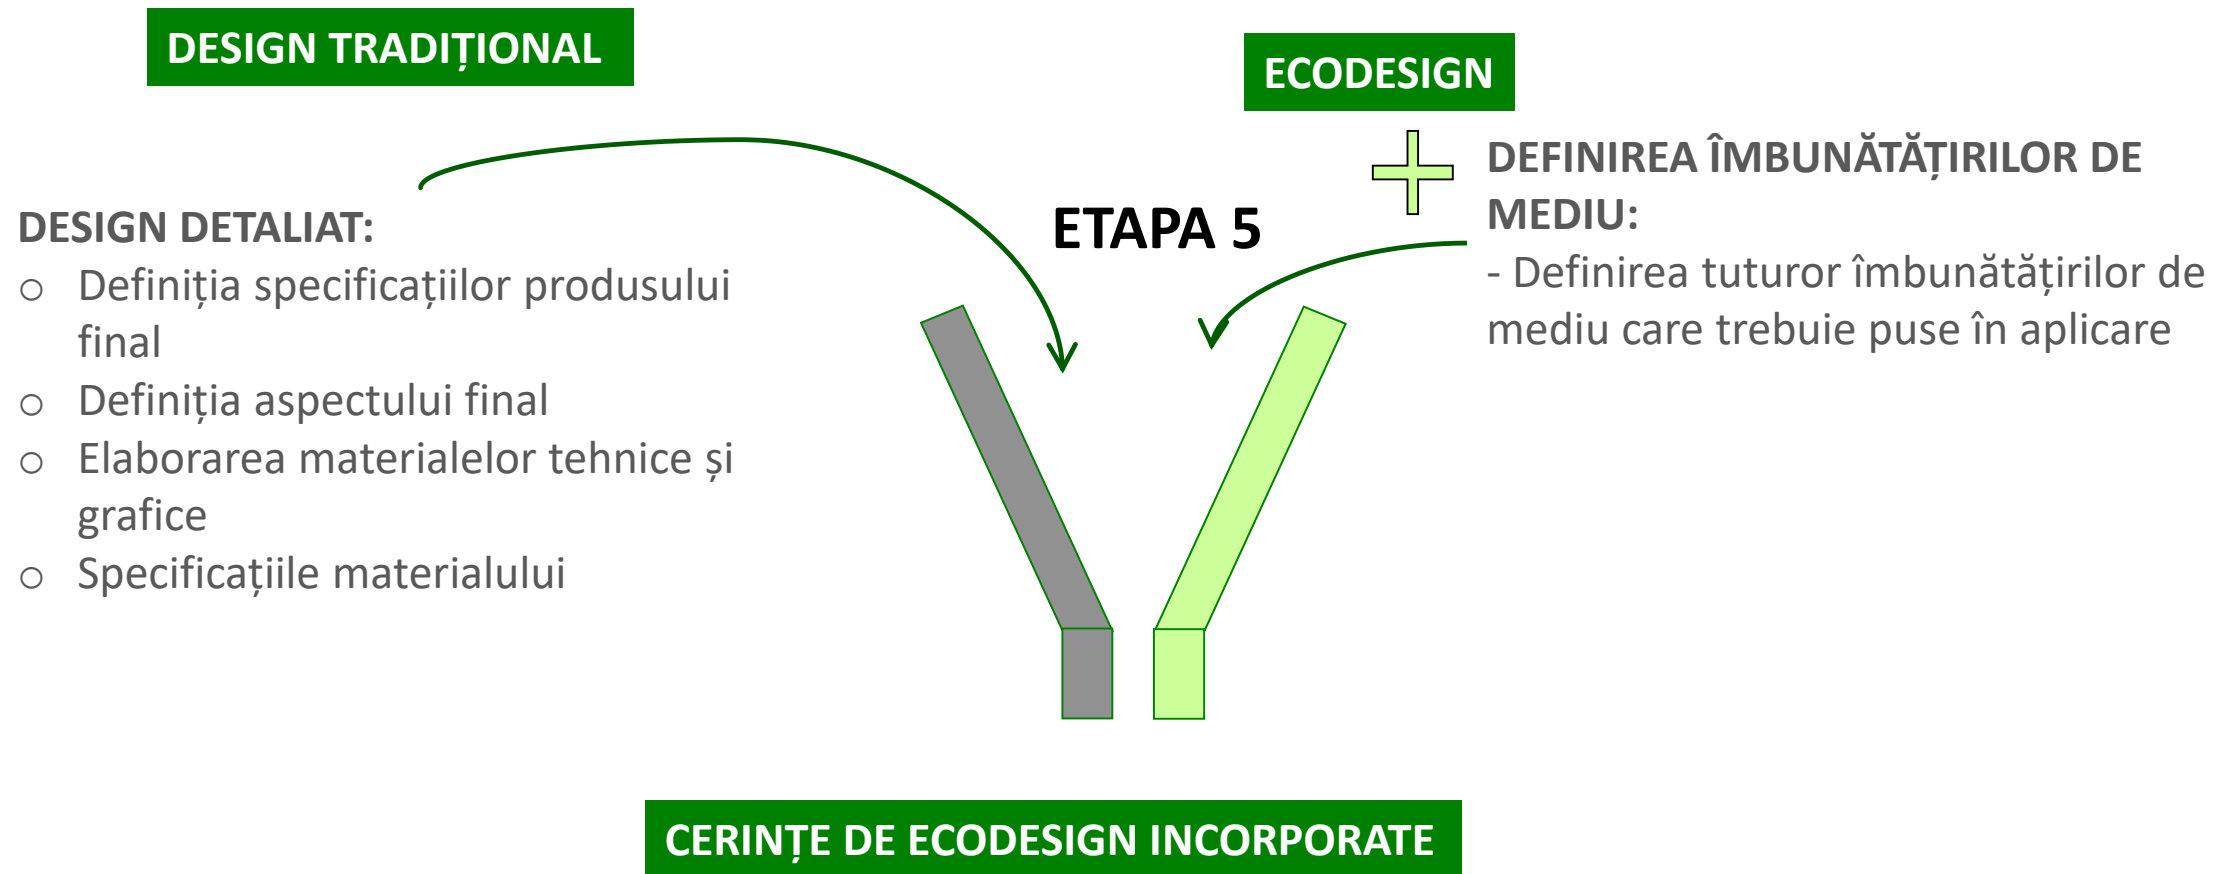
DESIGN TRADIȚIONAL

ECODESIGN

DESIGN DETALIAT:
○ Definiția specificațiilor produsului final
○ Definiția aspectului final
○ Elaborarea materialelor tehnice și grafice
○ Specificațiile materialului

ETAPA 5

DEFINIREA ÎMBUNĂTĂȚIRILOR DE MEDIU:
- Definirea tuturor îmbunătățirilor de mediu care trebuie puse în aplicare

CERINȚE DE ECODESIGN INCORPORATE